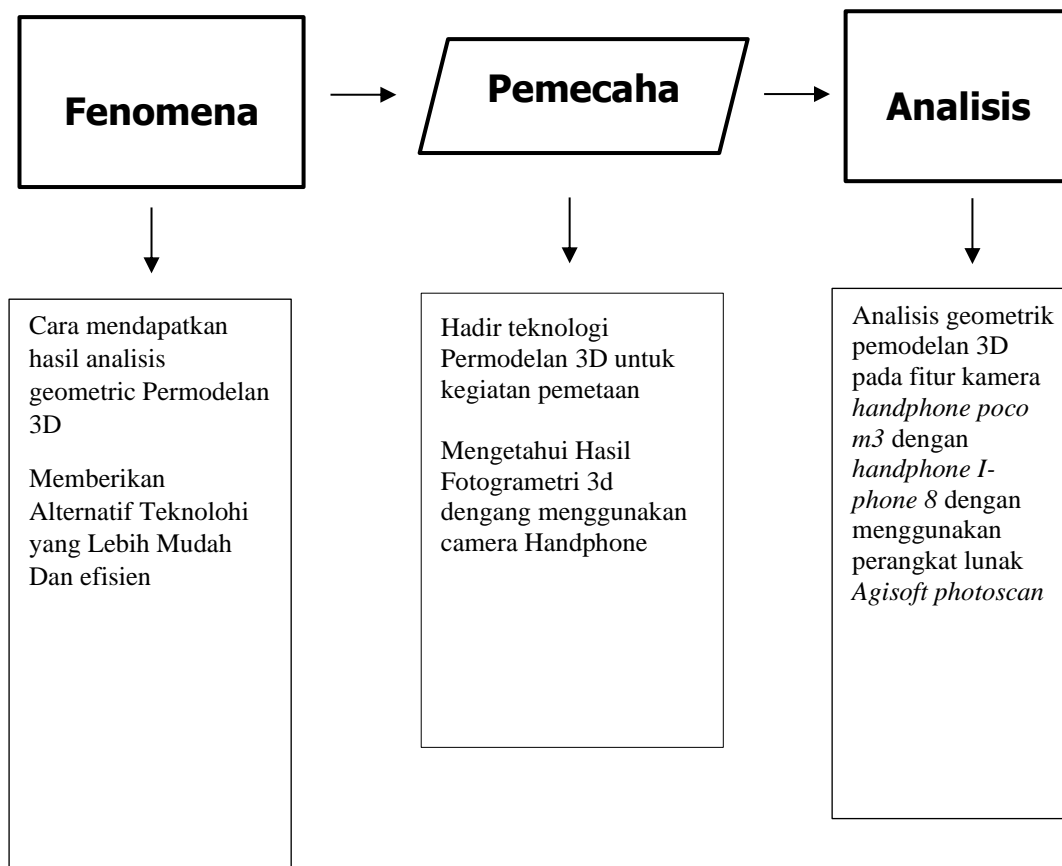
Fenomena

Pemecaha

Analisis

Cara mendapatkan hasil analisis geometric Permodelan 3D

Memberikan Alternatif Teknolohi yang Lebih Mudah Dan efisien

Hadir teknologi Permodelan 3D untuk kegiatan pemetaan

Mengetahui Hasil Fotogrametri 3d dengang menggunakan camera Handphone

Analisis geometrik pemodelan 3D pada fitur kamera *handphone poco m3* dengan *handphone I-phone 8* dengan menggunakan perangkat lunak *Agisoft photoscan*